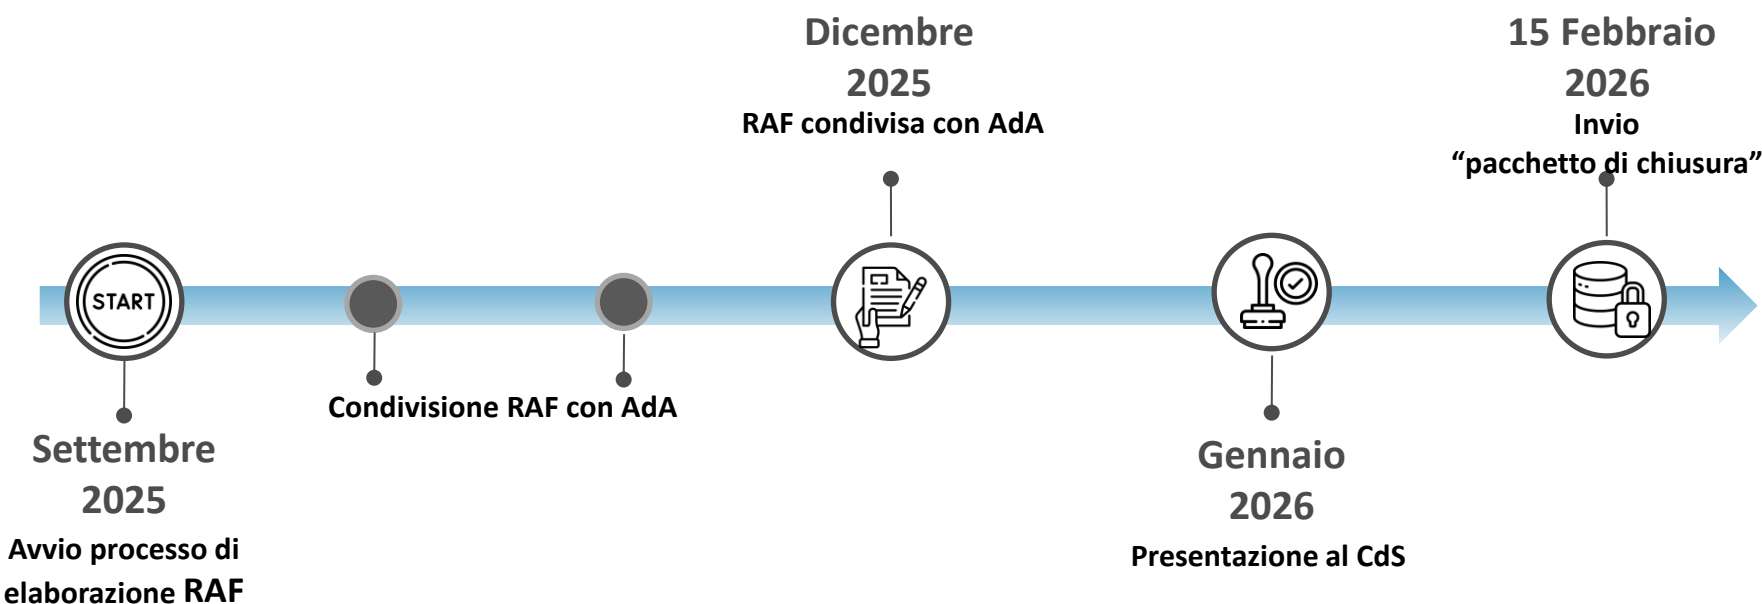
Dicembre 2025
RAF condivisa con AdA

15 Febbraio 2026
Invio
“pacchetto di chiusura”

START

Condivisione RAF con AdA

Settembre 2025
Avvio processo di elaborazione RAF

Gennaio 2026
Presentazione al CdS